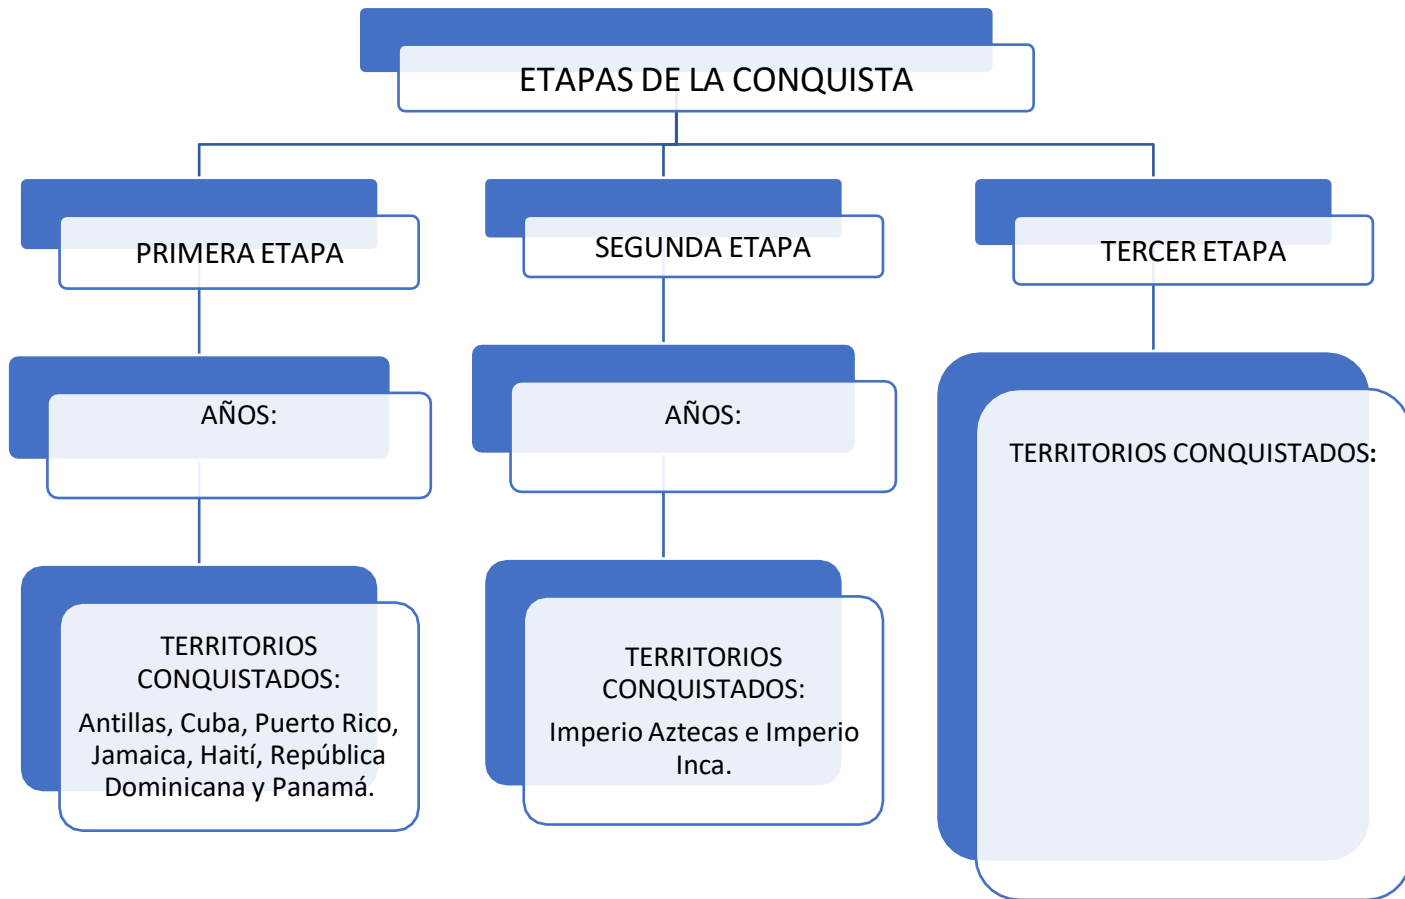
ETAPAS DE LA CONQUISTA

PRIMERA ETAPA

AÑOS:

TERRITORIOS CONQUISTADOS:

Antillas, Cuba, Puerto Rico, Jamaica, Haití, República Dominicana y Panamá.

SEGUNDA ETAPA

AÑOS:

TERRITORIOS CONQUISTADOS:

Imperio Aztecas e Imperio Inca.

TERCER ETAPA

TERRITORIOS CONQUISTADOS: